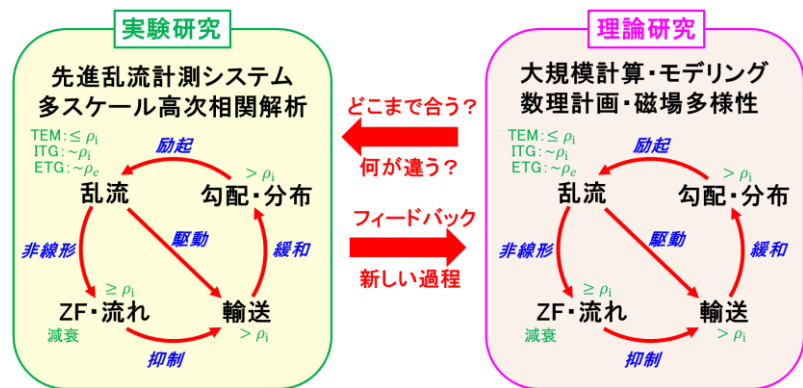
実験研究

先進乱流計測システム
多スケール高次相関解析

TEM: $\leq \rho_i$
ITG: $\sim\rho_i$
ETG: $\sim\rho_e$

励起
$> \rho_i$
乱流
勾配・分布
非線形
駆動
緩和
$\geq \rho_i$
ZF・流れ
輸送
減衰
$> \rho_i$
抑制

どこまで合う?
何が違う?
フィードバック
新しい過程

理論研究

大規模計算・モデリング
数理計画・磁場多様性

TEM: $\leq \rho_i$
ITG: $\sim\rho_i$
ETG: $\sim\rho_e$

励起
$> \rho_i$
乱流
勾配・分布
非線形
駆動
緩和
$\geq \rho_i$
ZF・流れ
輸送
減衰
$> \rho_i$
抑制